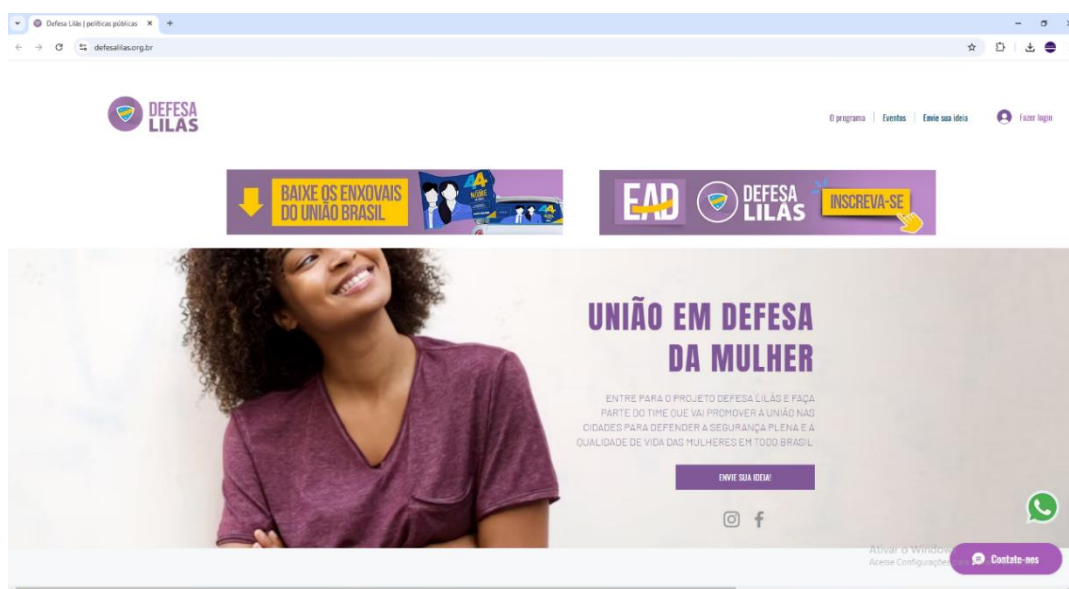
Defesa Lilás | políticas públicas ×

defesalilas.org.br

DEFESA LILÁS

O programa | Eventos | Envie sua ideia

Fazer login

BAIXE OS ENXOVAIS DO UNIÃO BRASIL

44

EAD

DEFESA LILÁS

INSCREVA-SE

UNIÃO EM DEFESA DA MULHER

ENTRE PARA O PROJETO DEFESA LILÁS E FAÇA PARTE DO TIME QUE VAI PROMOVER A UNIÃO NAS CIDADES PARA DEFENDER A SEGURANÇA PLENA E A QUALIDADE DE VIDA DAS MULHERES EM TODO BRASIL.

ENVIE SUA IDEIA!

Ativar o Windows
Acesse Configurações

Contate-nos